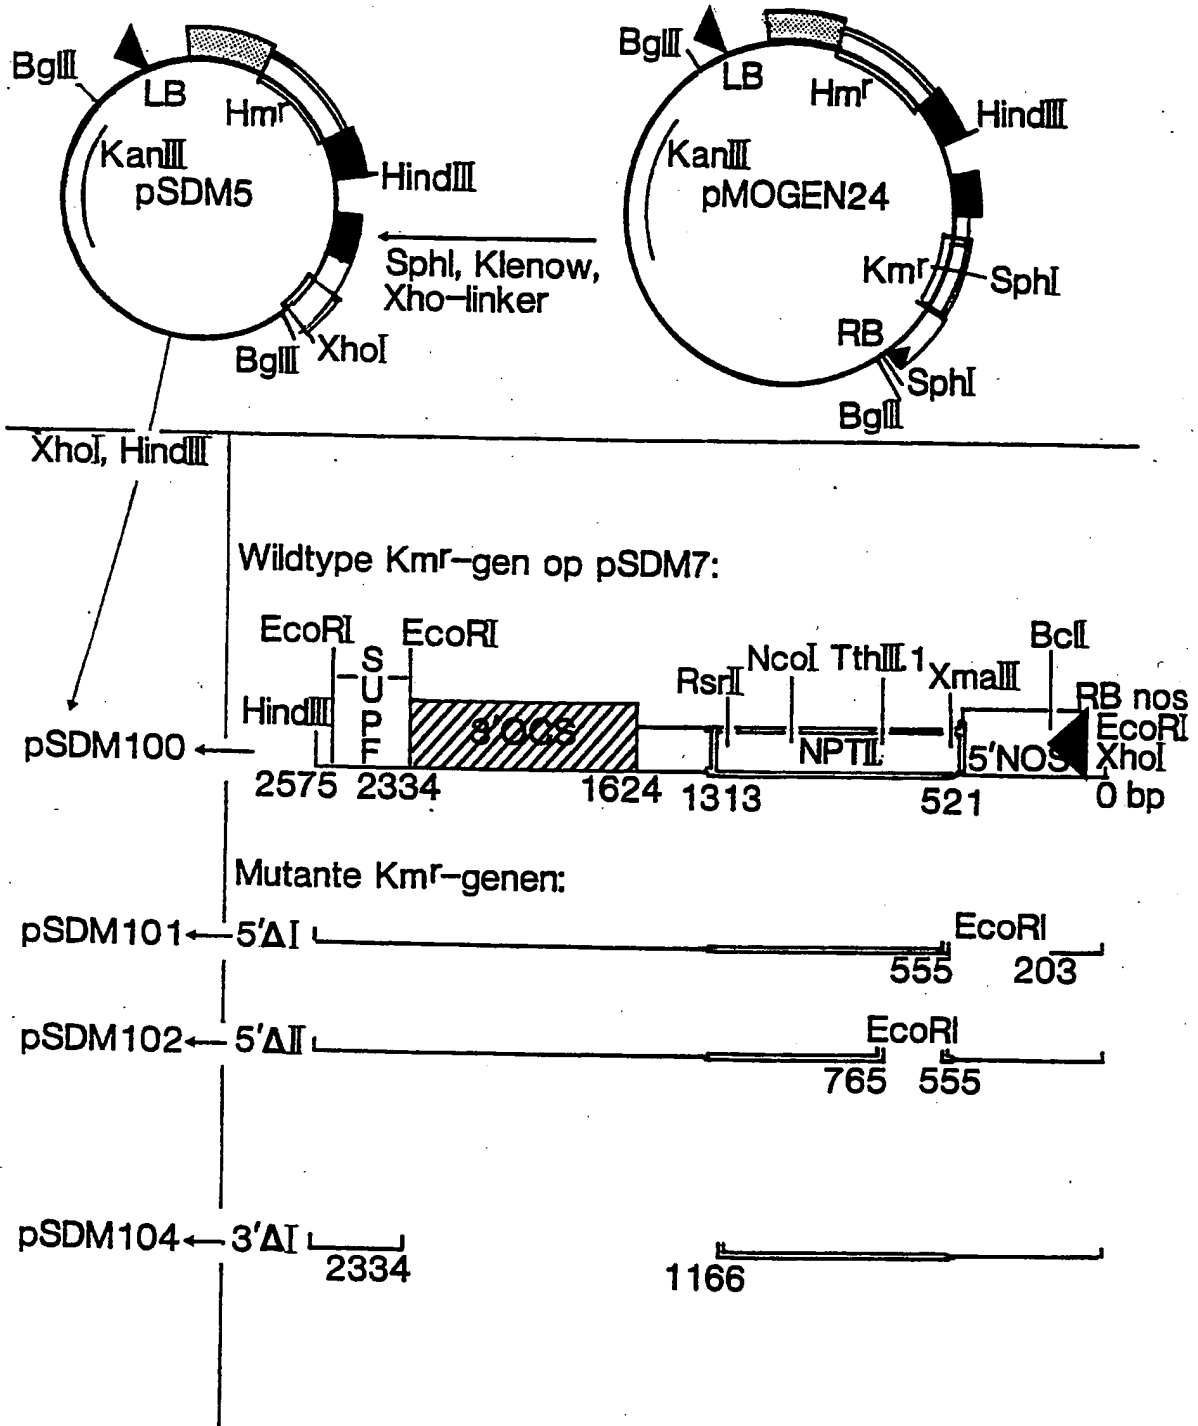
BglII
LB
Hm$^r$
KanIII
pSDM5
HindIII
BglII
XhoI

SphI, Klenow, Xho-linker

BglII
LB
Hm$^r$
HindIII
KanIII
pMOGEN24
Km$^r$
SphI
RB
SphI
BglII

XhoI, HindIII

Wildtype Km$^r$-gen op pSDM7:

EcoRI
S U P F
EcoRI
HindIII
3'OCS
RsrII
NcoI
TthIII.1
XmaIII
BclI
RB nos
EcoRI
XhoI
NPTII
5'NOS
pSDM100
2575
2334
1624
1313
521
0 bp

Mutante Km$^r$-genen:

pSDM101 5'ΔI
EcoRI
555
203

pSDM102 5'ΔII
EcoRI
765
555

pSDM104 3'ΔI
2334
1166